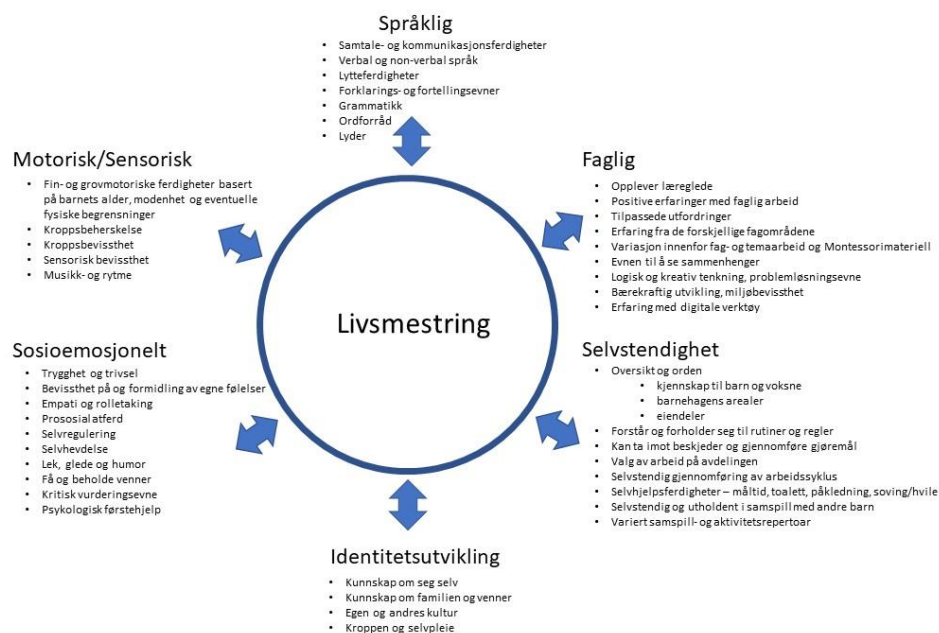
Språklig
• Samtale- og kommunikasjonsferdigheter
• Verbal og non-verbal språk
• Lytteferdigheter
• Forklarings- og fortellingsevner
• Grammatikk
• Ordforråd
• Lyder

Motorisk/Sensorisk
• Fin- og grovmotoriske ferdigheter basert på barnets alder, modenhet og eventuelle fysiske begrensninger
• Kroppsbeherskelse
• Kroppsbevissthet
• Sensorisk bevissthet
• Musikk- og rytme

Faglig
• Opplever læreglede
• Positive erfaringer med faglig arbeid
• Tilpassede utfordringer
• Erfaring fra de forskjellige fagområdene
• Variasjon innenfor fag- og temaarbeid og Montessorimateriell
• Evnen til å se sammenhenger
• Logisk og kreativ tenkning, problemløsningsevne
• Bærekraftig utvikling, miljøbevissthet
• Erfaring med digitale verktøy

Livsmestring

Sosioemosjonelt
• Trygghet og trivsel
• Bevissthet på og formidling av egne følelser
• Empati og rolletaking
• Prososial atferd
• Selvregulering
• Selvhevdelse
• Lek, glede og humor
• Få og beholde venner
• Kritisk vurderingsevne
• Psykologisk førstehjelp

Selvstendighet
• Oversikt og orden
  • kjennskap til barn og voksne
  • barnehagens arealer
  • eiendeler
• Forstår og forholder seg til rutiner og regler
• Kan ta imot beskjeder og gjennomføre gjøremål
• Valg av arbeid på avdelingen
• Selvstendig gjennomføring av arbeidssyklus
• Selvhjelpsferdigheter – måltid, toalett, påkledning, soving/hvile
• Selvstendig og utholdent i samspill med andre barn
• Variert samspill- og aktivitetsrepertoar

Identitetsutvikling
• Kunnskap om seg selv
• Kunnskap om familien og venner
• Egen og andres kultur
• Kroppen og selvpleie